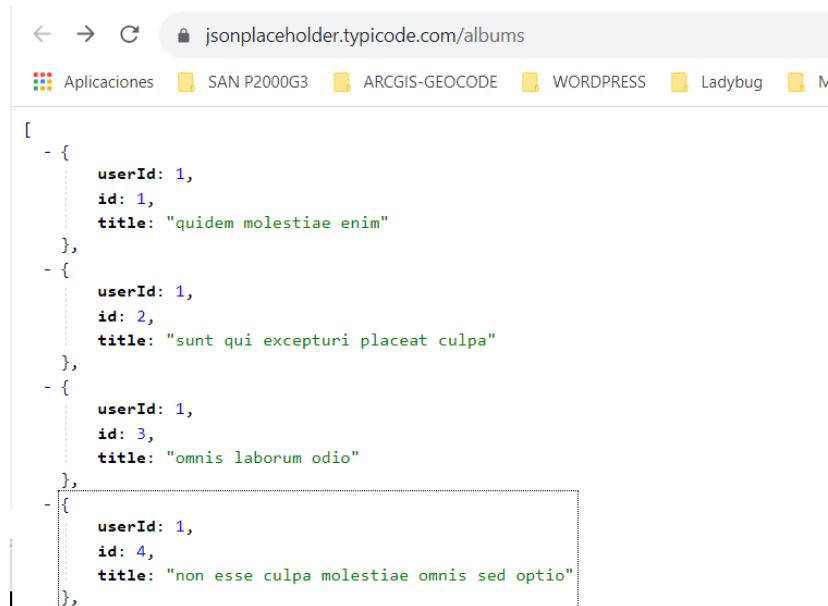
jsonplaceholder.typicode.com/albums

Aplicaciones SAN P2000G3 ARCGIS-GEOCODE WORDPRESS Ladybug M

[
- {
userId: 1,
id: 1,
title: "quidem molestiae enim"
},
- {
userId: 1,
id: 2,
title: "sunt qui excepturi placeat culpa"
},
- {
userId: 1,
id: 3,
title: "omnis laborum odio"
},
- {
userId: 1,
id: 4,
title: "non esse culpa molestiae omnis sed optio"
},